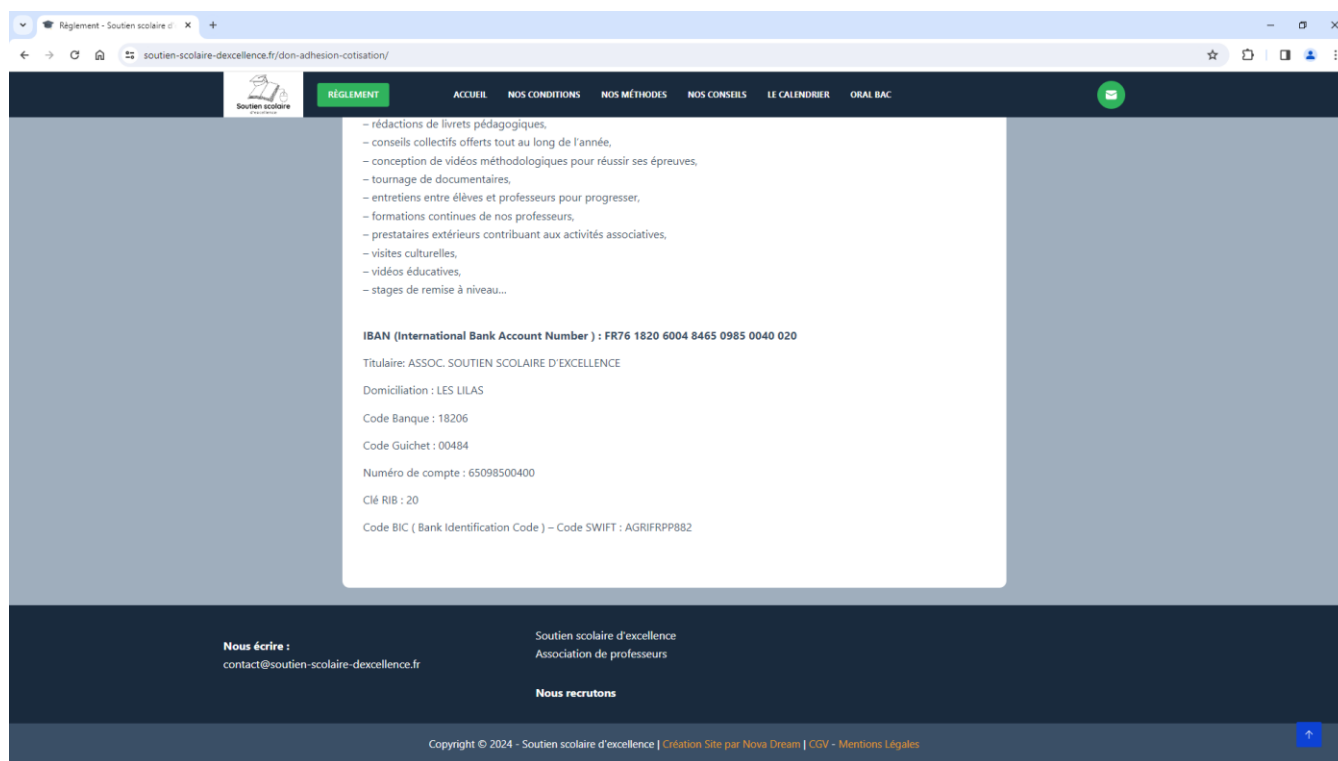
Règlement - Soutien scolaire d

soutien-scolaire-dexcellence.fr/don-adhesion-cotisation/

Soutien scolaire

RÈGLEMENT

ACCUEIL NOS CONDITIONS NOS MÉTHODES NOS CONSEILS LE CALENDRIER ORAL BAC

– rédactions de livrets pédagogiques,
– conseils collectifs offerts tout au long de l'année,
– conception de vidéos méthodologiques pour réussir ses épreuves,
– tournage de documentaires,
– entretiens entre élèves et professeurs pour progresser,
– formations continues de nos professeurs,
– prestataires extérieurs contribuant aux activités associatives,
– visites culturelles,
– vidéos éducatives,
– stages de remise à niveau...

IBAN (International Bank Account Number ) : FR76 1820 6004 8465 0985 0040 020

Titulaire: ASSOC. SOUTIEN SCOLAIRE D'EXCELLENCE

Domiciliation : LES LILAS

Code Banque : 18206

Code Guichet : 00484

Numéro de compte : 65098500400

Clé RIB : 20

Code BIC ( Bank Identification Code ) – Code SWIFT : AGRIFRPP882

Nous écrire :
contact@soutien-scolaire-dexcellence.fr

Soutien scolaire d'excellence
Association de professeurs

Nous recrutons

Copyright © 2024 - Soutien scolaire d'excellence | Création Site par Nova Dream | CGV - Mentions Légales